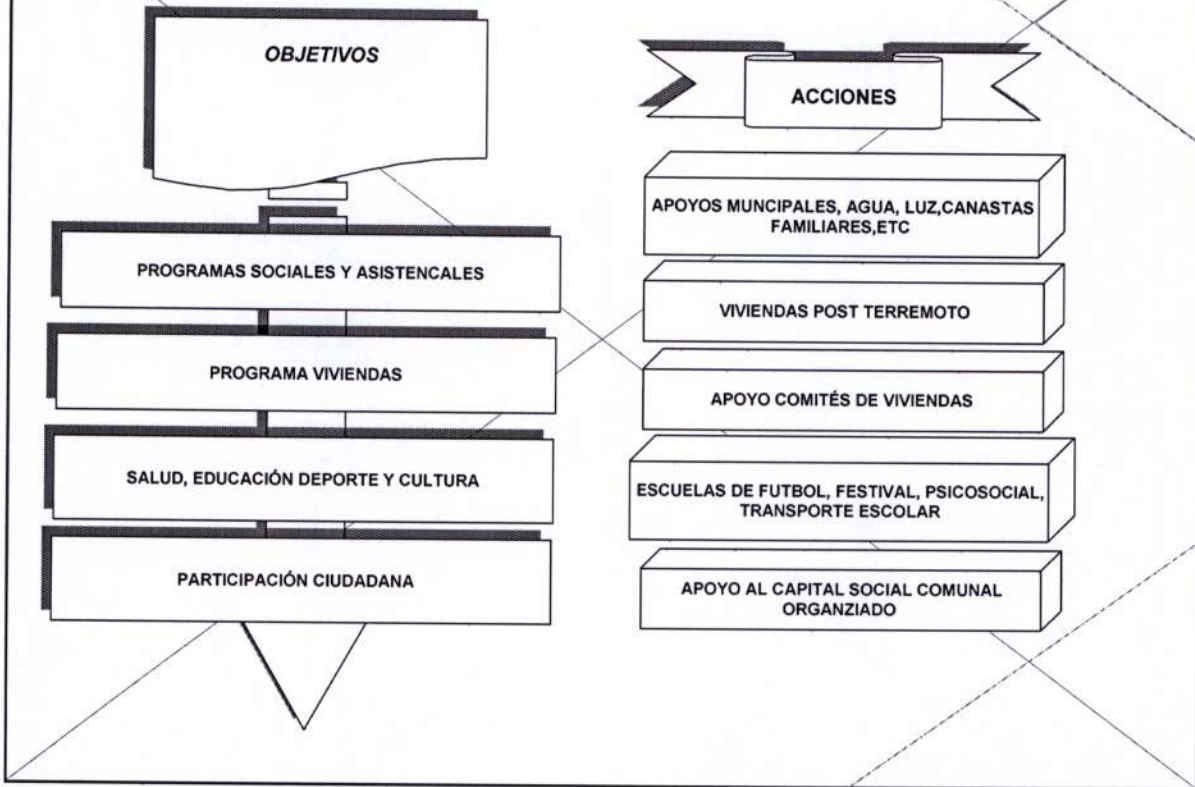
OBJETIVOS

ACCIONES

PROGRAMAS SOCIALES Y ASISTENCALES

PROGRAMA VIVIENDAS

SALUD, EDUCACIÓN DEPORTE Y CULTURA

PARTICIPACIÓN CIUDADANA

APOYOS MUNCIPALES, AGUA, LUZ,CANASTAS FAMILIARES,ETC

VIVIENDAS POST TERREMOTO

APOYO COMITÉS DE VIVIENDAS

ESCUELAS DE FUTBOL, FESTIVAL, PSICOSOCIAL, TRANSPORTE ESCOLAR

APOYO AL CAPITAL SOCIAL COMUNAL ORGANZIADO